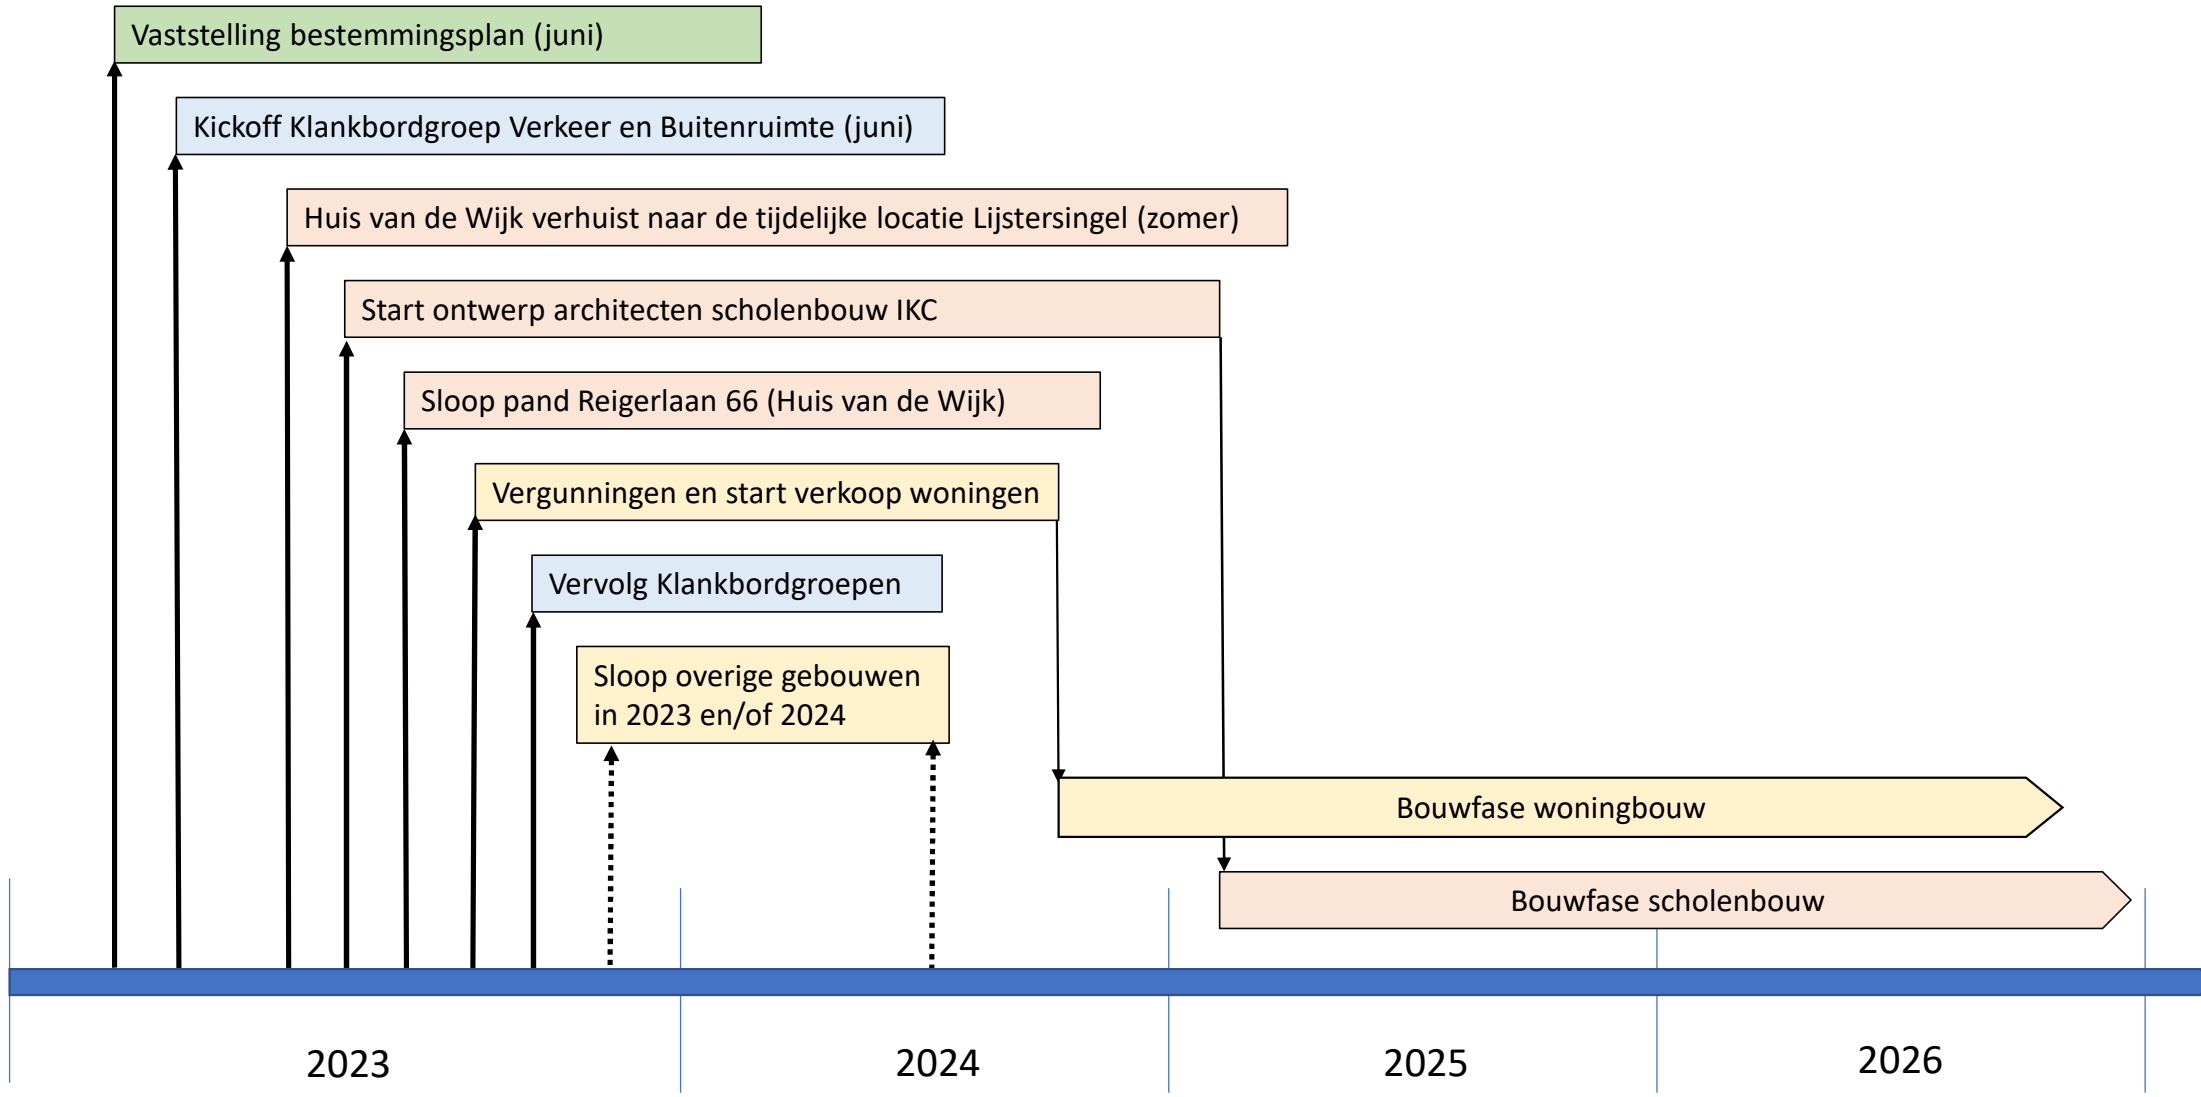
Vaststelling bestemmingsplan (juni)

Kickoff Klankbordgroep Verkeer en Buitenruimte (juni)

Huis van de Wijk verhuist naar de tijdelijke locatie Lijstersingel (zomer)

Start ontwerp architecten scholenbouw IKC

Sloop pand Reigerlaan 66 (Huis van de Wijk)

Vergunningen en start verkoop woningen

Vervolg Klankbordgroepen

Sloop overige gebouwen in 2023 en/of 2024

Bouwfase woningbouw

Bouwfase scholenbouw

2023

2024

2025

2026